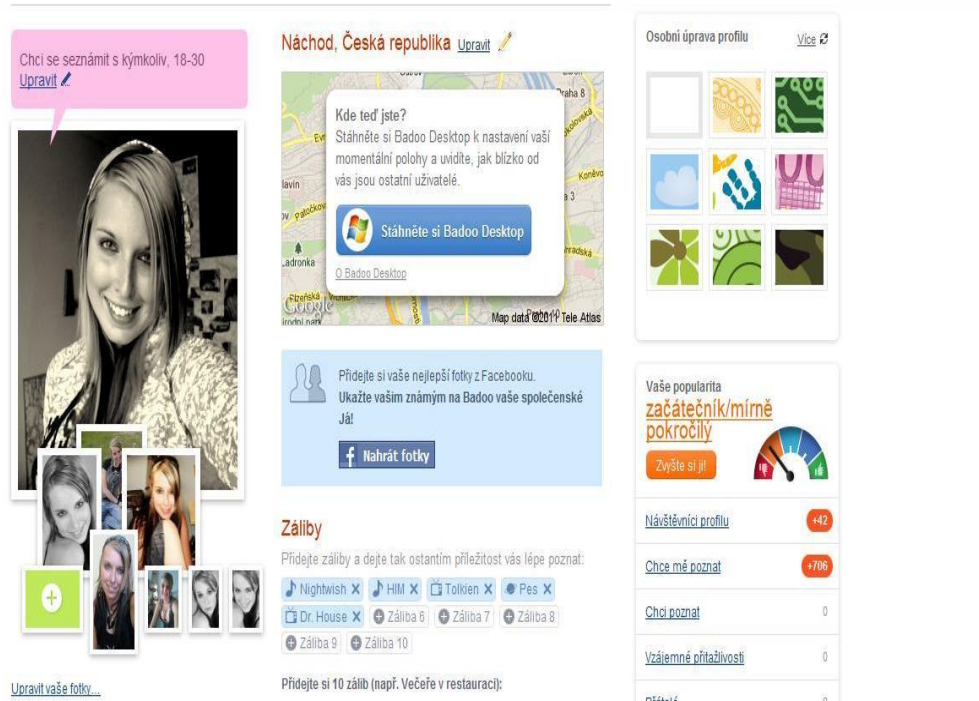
Chci se seznámit s kýmkoliv, 18-30
Upravit

Upravit vaše fotky...

Náchod, Česká republika Upravit

Kde teď jste?
Stáhněte si Badoo Desktop k nastavení vaší momentální polohy a uvidíte, jak blízko od vás jsou ostatní uživatelé.

Stáhněte si Badoo Desktop

O Badoo Desktop

Map data ©2011 Tele Atlas

Přidejte si vaše nejlepší fotky z Facebooku.
Ukažte vašim známým na Badoo vaše společenské Já!

Nahrát fotky

Záliby

Přidejte záliby a dejte tak ostatním příležitost vás lépe poznat:

Nightwish ✕ HIM ✕ Tolkien ✕ Pes ✕
Dr. House ✕ Záliba 6 Záliba 7 Záliba 8
Záliba 9 Záliba 10

Přidejte si 10 zálib (např. Večeře v restauraci):

Osobní úprava profilu
Více

Vaše popularita
začátečník/mírně pokročilý
Zvyšte si ji!

Návštěvníci profilu +42
Chce mě poznat +706
Chci poznat 0
Vzájemné přitažlivosti 0
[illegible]